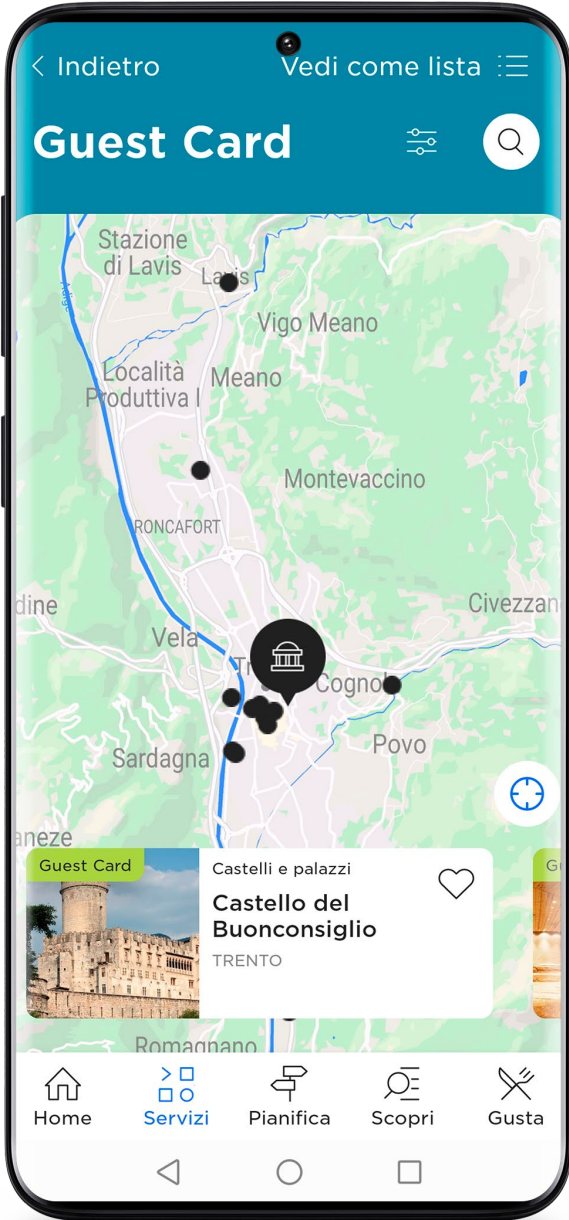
< Indietro

Vedi come lista

Guest Card

Stazione di Lavis
Lavis
Vigo Meano
Località Produttiva I
Meano
Montevaccino
RONCAFORT
dine
Vela
Civezzan
Tr
Cognola
Sardagna
Povo
aneze
Romagnano

Guest Card
Castelli e palazzi
Castello del Buonconsiglio
TRENTO

Gu

Home
Servizi
Pianifica
Scopri
Gusta